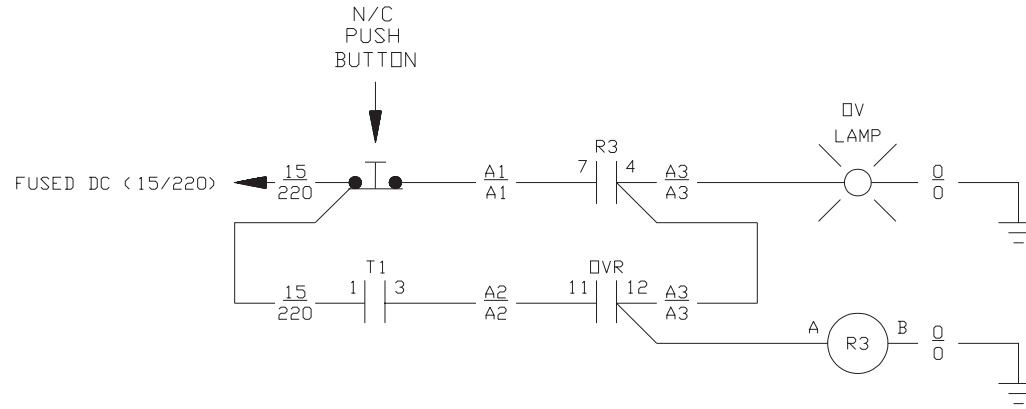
N/C
PUSH
BUTTON

FUSED DC (15/220)

$\frac{15}{220}$

$\frac{A1}{A1}$

R3
7 4

$\frac{A3}{A3}$

OV
LAMP

$\frac{0}{0}$

T1
1 3

$\frac{15}{220}$

$\frac{A2}{A2}$

OVR
11 12

$\frac{A3}{A3}$

A R3 B

$\frac{0}{0}$